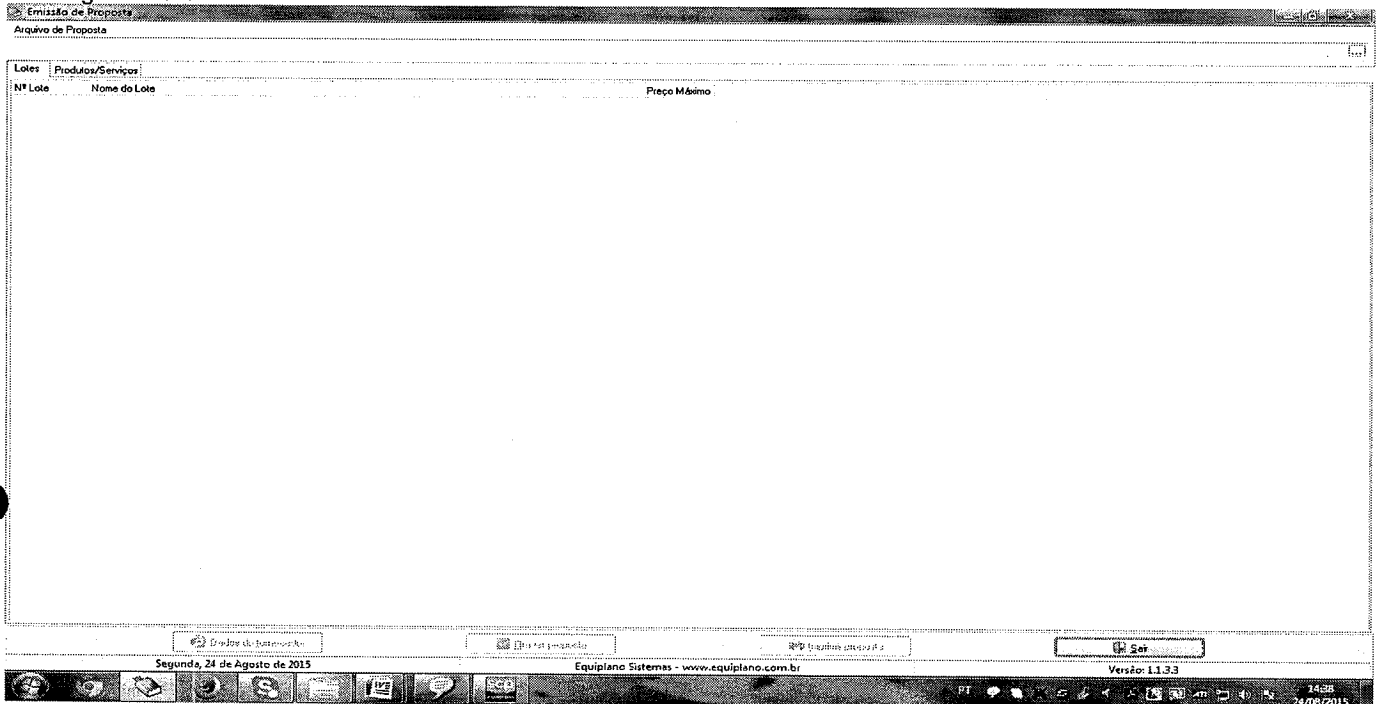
Emissão de Proposta
Arquivo de Proposta
...
Lotes | Produtos/Serviços
| Nº Lote | Nome do Lote | Preço Máximo |
|---|---|---|

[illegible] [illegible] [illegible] Sair
Segunda, 24 de Agosto de 2015
Equiplano Sistemas - www.equiplano.com.br
Versão: 1.1.3.3
PT
14:38
24/08/2015